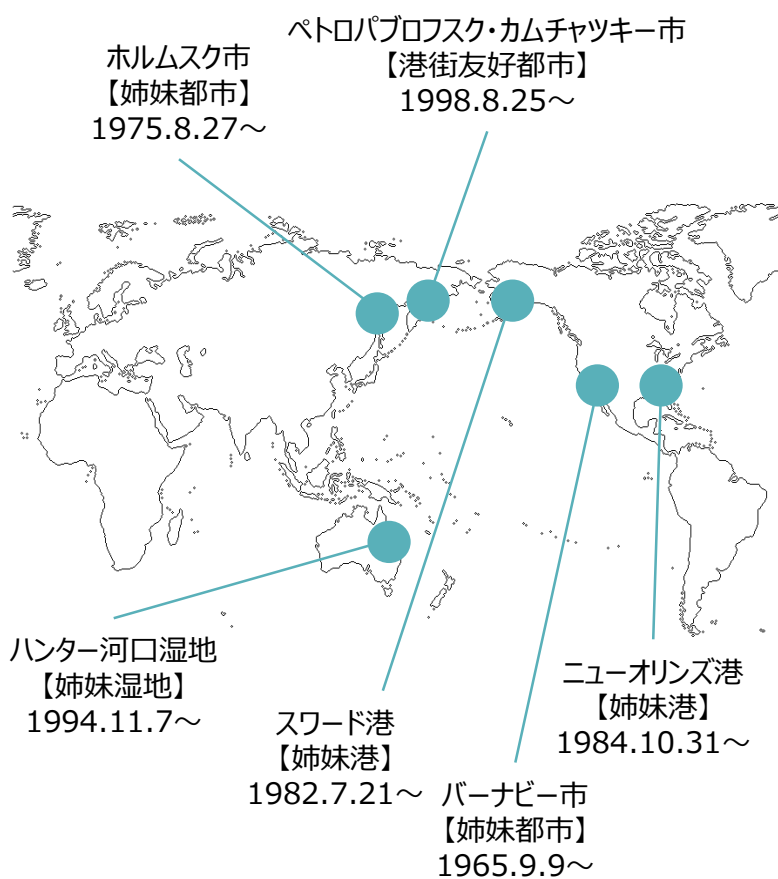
ホルムスク市
【姉妹都市】
1975.8.27～

ペトロパブロフスク・カムチャツキー市
【港街友好都市】
1998.8.25～

ハンター河口湿地
【姉妹湿地】
1994.11.7～

スワード港
【姉妹港】
1982.7.21～

バーナビー市
【姉妹都市】
1965.9.9～

ニューオリンズ港
【姉妹港】
1984.10.31～